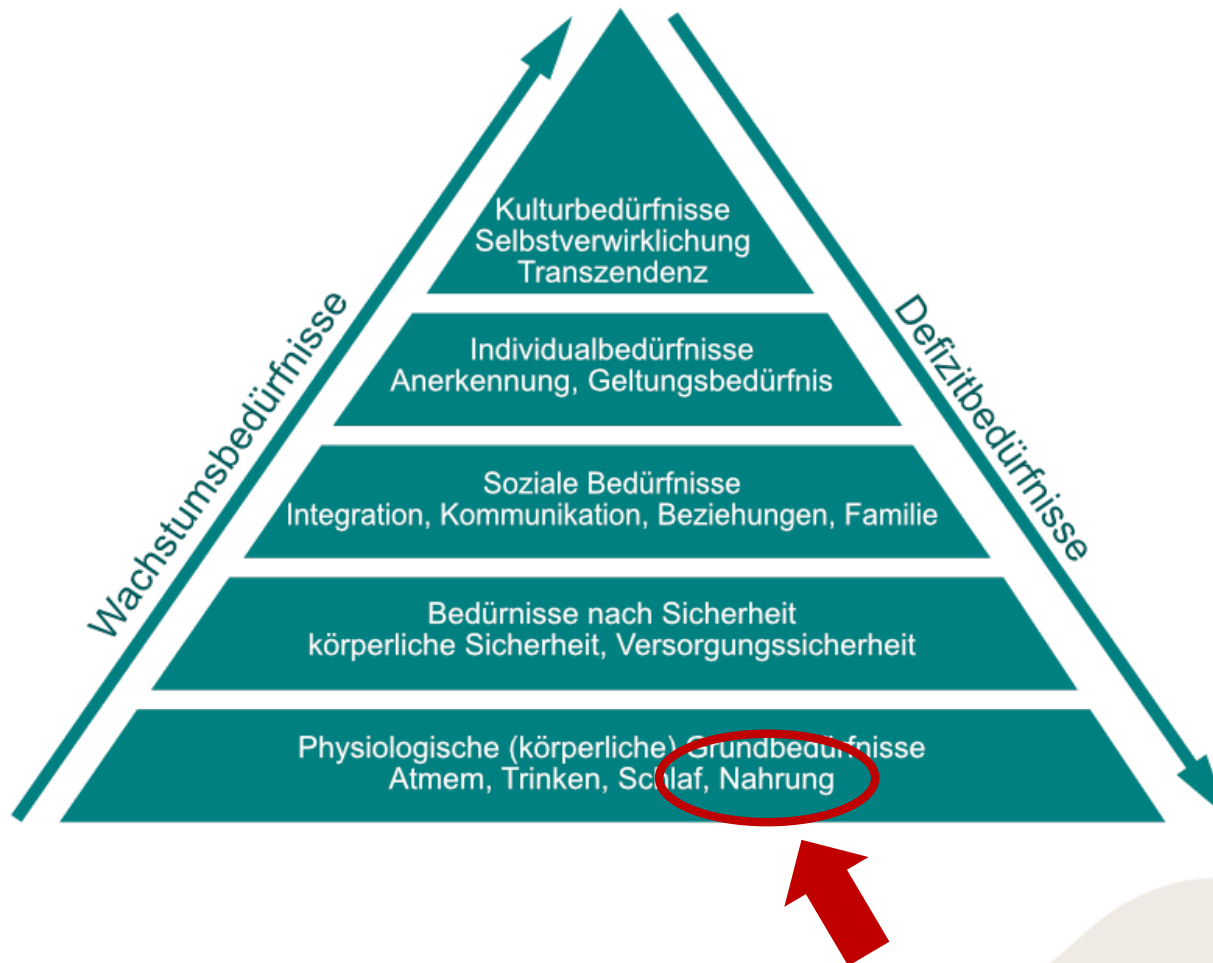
Wachstumsbedürfnisse

Kulturbedürfnisse
Selbstverwirklichung
Transzendenz

Individualbedürfnisse
Anerkennung, Geltungsbedürfnis

Soziale Bedürfnisse
Integration, Kommunikation, Beziehungen, Familie

Bedürnisse nach Sicherheit
körperliche Sicherheit, Versorgungssicherheit

Physiologische (körperliche) Grundbedürfnisse
Atmem, Trinken, Schlaf, Nahrung

Defizitbedürfnisse